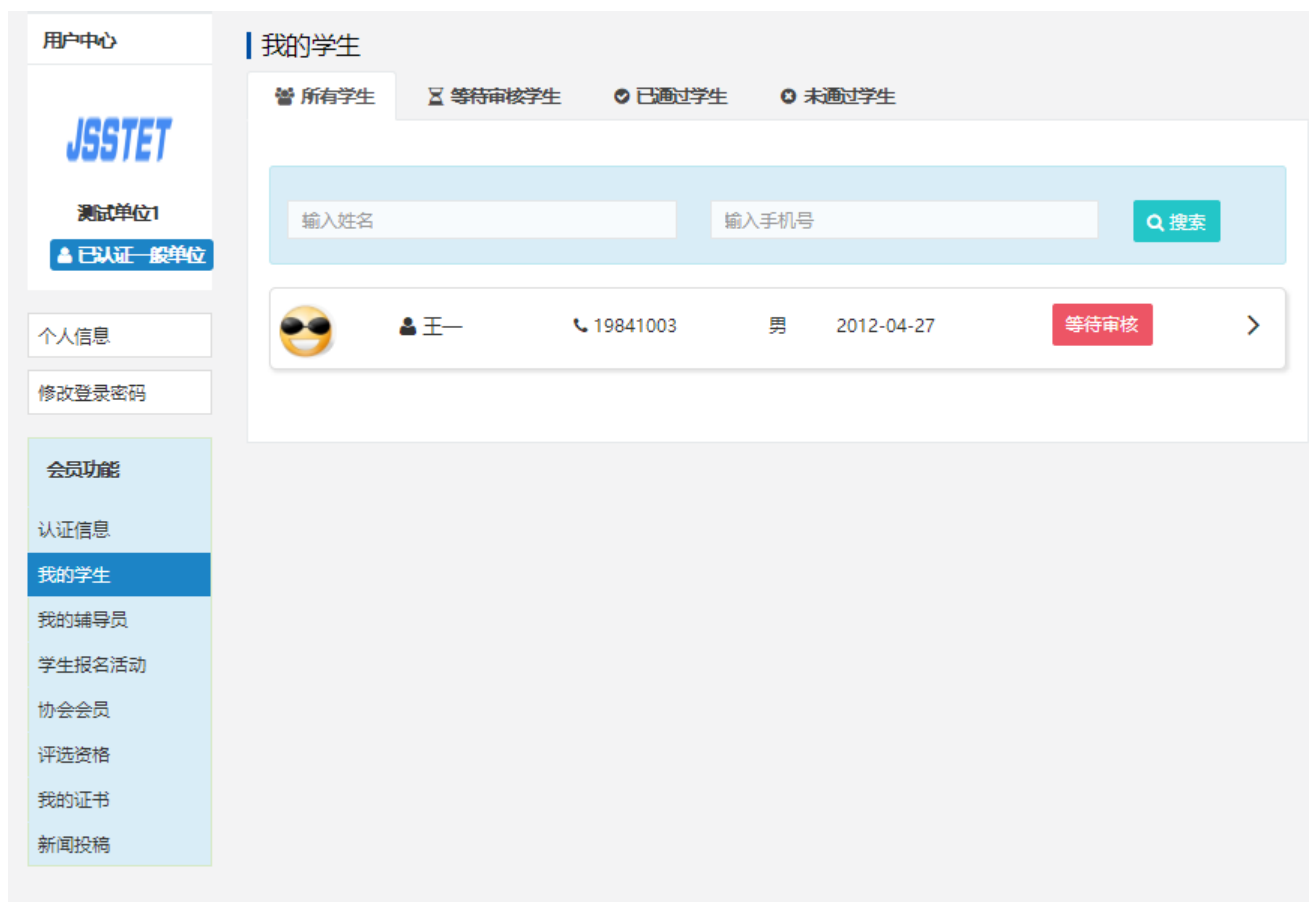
用户中心

JSSTET

测试单位1

已认证一般单位

个人信息

修改登录密码

会员功能

认证信息

我的学生

我的辅导员

学生报名活动

协会会员

评选资格

我的证书

新闻投稿

我的学生

所有学生 等待审核学生 已通过学生 未通过学生

输入姓名

输入手机号

搜索

王一 19841003 男 2012-04-27 等待审核